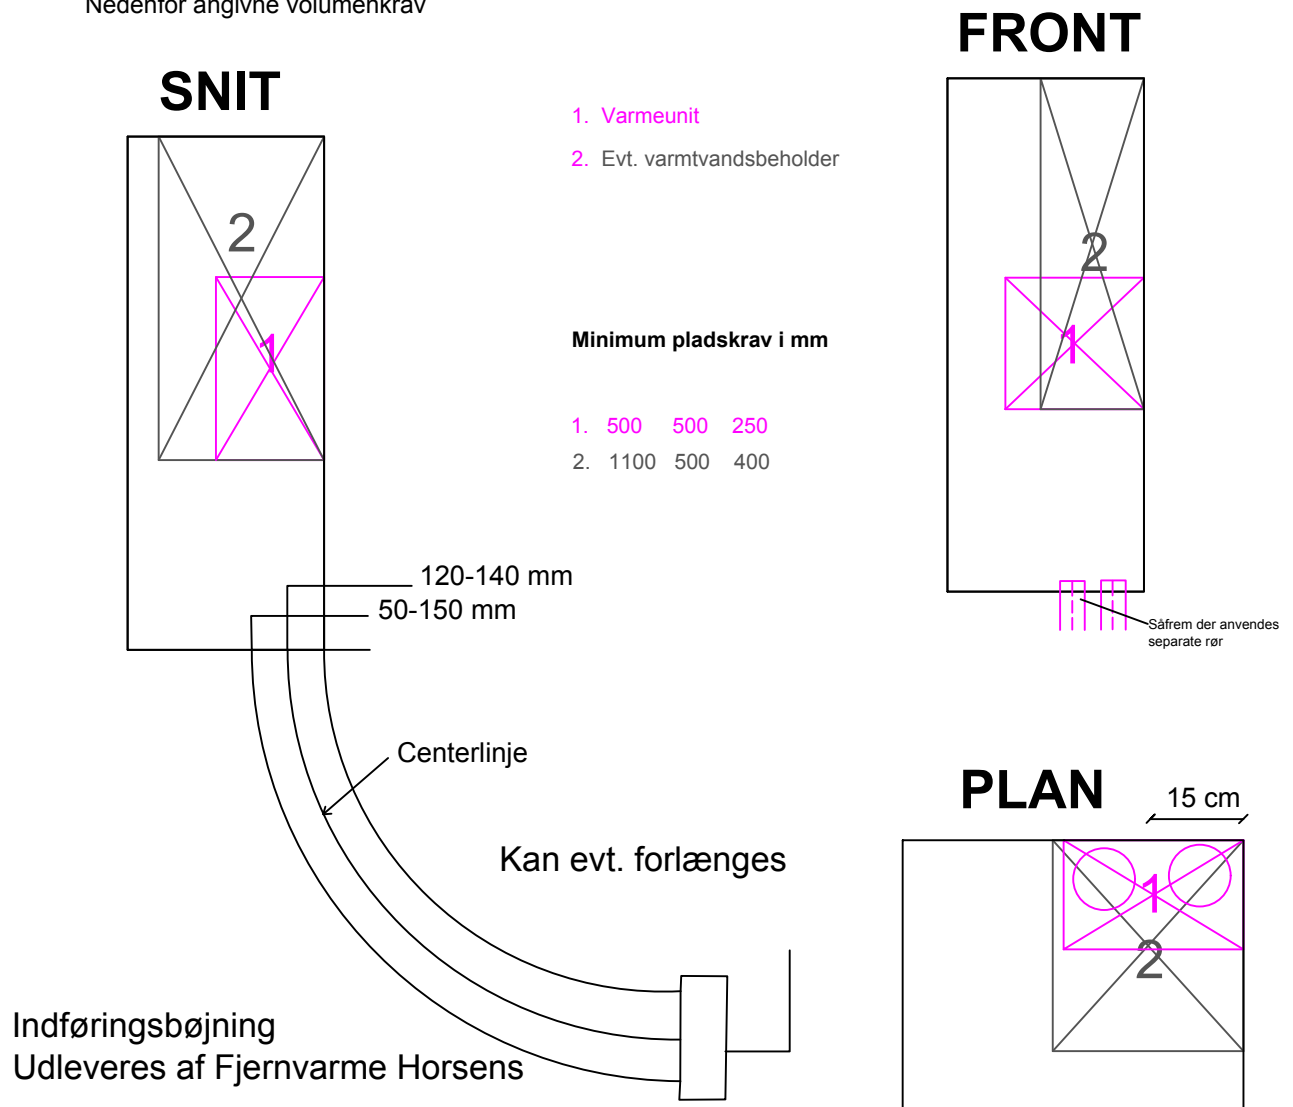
Nedenfor angivne volumenkrav

SNIT

FRONT

1. Varmeunit

2. Evt. varmtvandsbeholder

2

1

2

1

Minimum pladskrav i mm

1. 500 500 250
2. 1100 500 400

120-140 mm
50-150 mm

Såfrem der anvendes separate rør

Centerlinje

PLAN

15 cm

Kan evt. forlænges

1

2

Indføringsbøjning
Udleveres af Fjernvarme Horsens